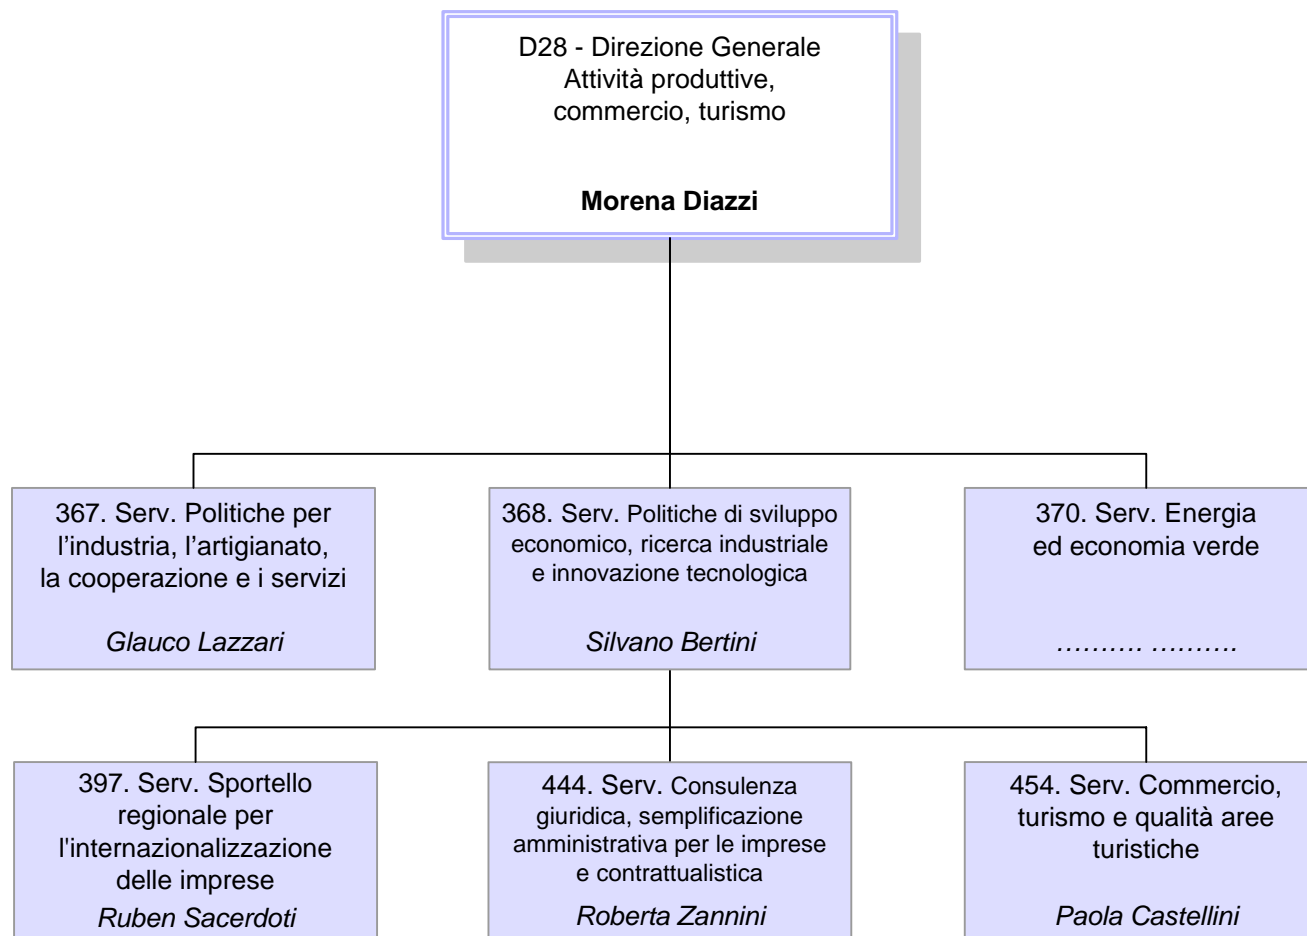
D28 - Direzione Generale
Attività produttive, commercio, turismo

**Morena Diazzi**

367. Serv. Politiche per l’industria, l’artigianato, la cooperazione e i servizi

*Glauco Lazzari*

368. Serv. Politiche di sviluppo economico, ricerca industriale e innovazione tecnologica

*Silvano Bertini*

370. Serv. Energia ed economia verde

*………. ……….*

397. Serv. Sportello regionale per l'internazionalizzazione delle imprese

*Ruben Sacerdoti*

444. Serv. Consulenza giuridica, semplificazione amministrativa per le imprese e contrattualistica

*Roberta Zannini*

454. Serv. Commercio, turismo e qualità aree turistiche

*Paola Castellini*